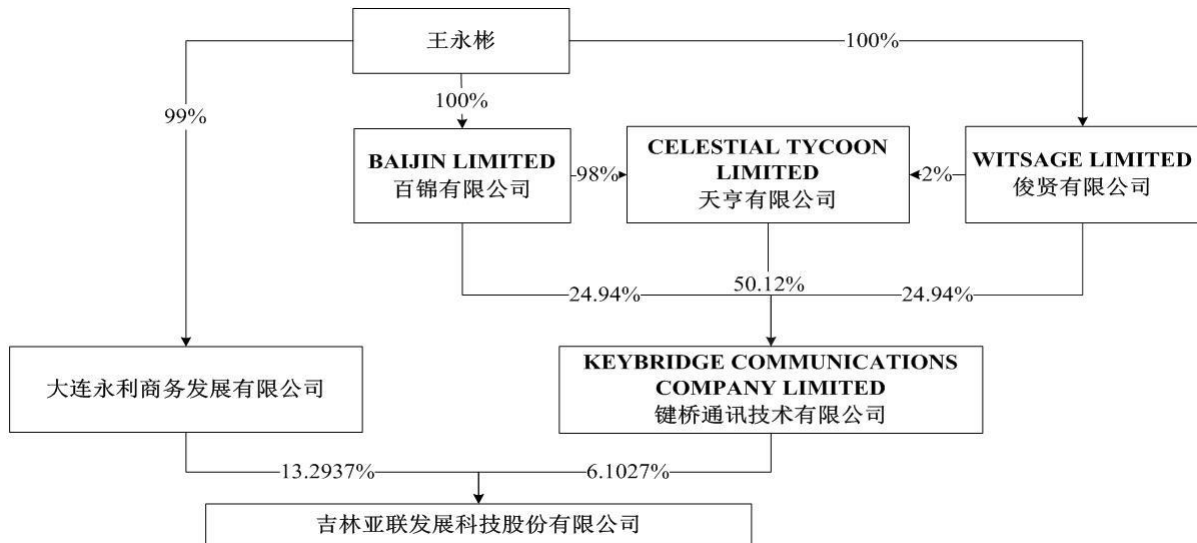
王永彬

100%

99%

100%

BAIJIN LIMITED
百锦有限公司

98%

CELESTIAL TYCOON LIMITED
天亨有限公司

2%

WITSAGE LIMITED
俊贤有限公司

24.94%

50.12%

24.94%

大连永利商务发展有限公司

KEYBRIDGE COMMUNICATIONS COMPANY LIMITED
键桥通讯技术有限公司

13.2937%

6.1027%

吉林亚联发展科技股份有限公司